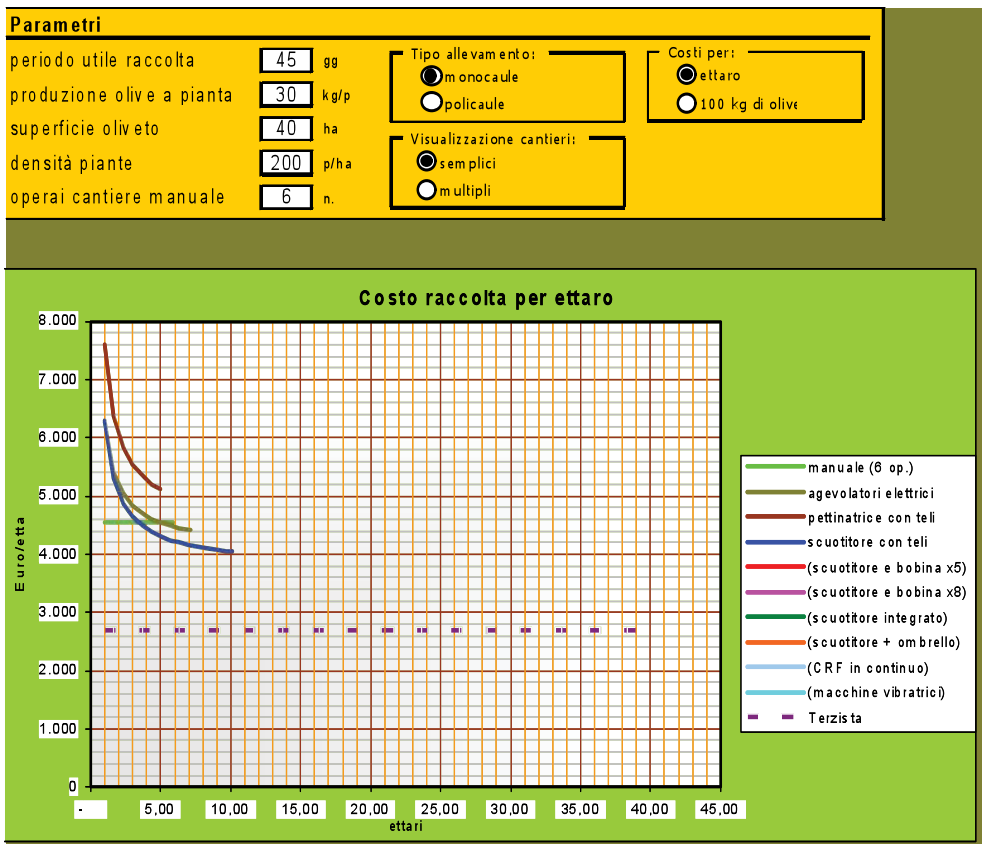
Parametri

periodo utile raccolta 45 gg

produzione olive a pianta 30 kg/p

superficie oliveto 40 ha

densità piante 200 p/ha

operai cantiere manuale 6 n.

Tipo allevamento:
monocaule
policaule

Visualizzazione cantieri:
semplici
multipli

Costi per:
ettaro
100 kg di olive

Costo raccolta per ettaro

8.000
7.000
6.000
5.000
4.000
3.000
2.000
1.000
0

Euro/etta

-
5,00
10,00
15,00
20,00
25,00
30,00
35,00
40,00
45,00

ettari

manuale (6 op.)
agevolatori elettrici
pettinatrice con teli
scuotitore con teli
(scuotitore e bobina x5)
(scuotitore e bobina x8)
(scuotitore integrato)
(scuotitore + ombrello)
(CRF in continuo)
(macchine vibratrici)
Terzista